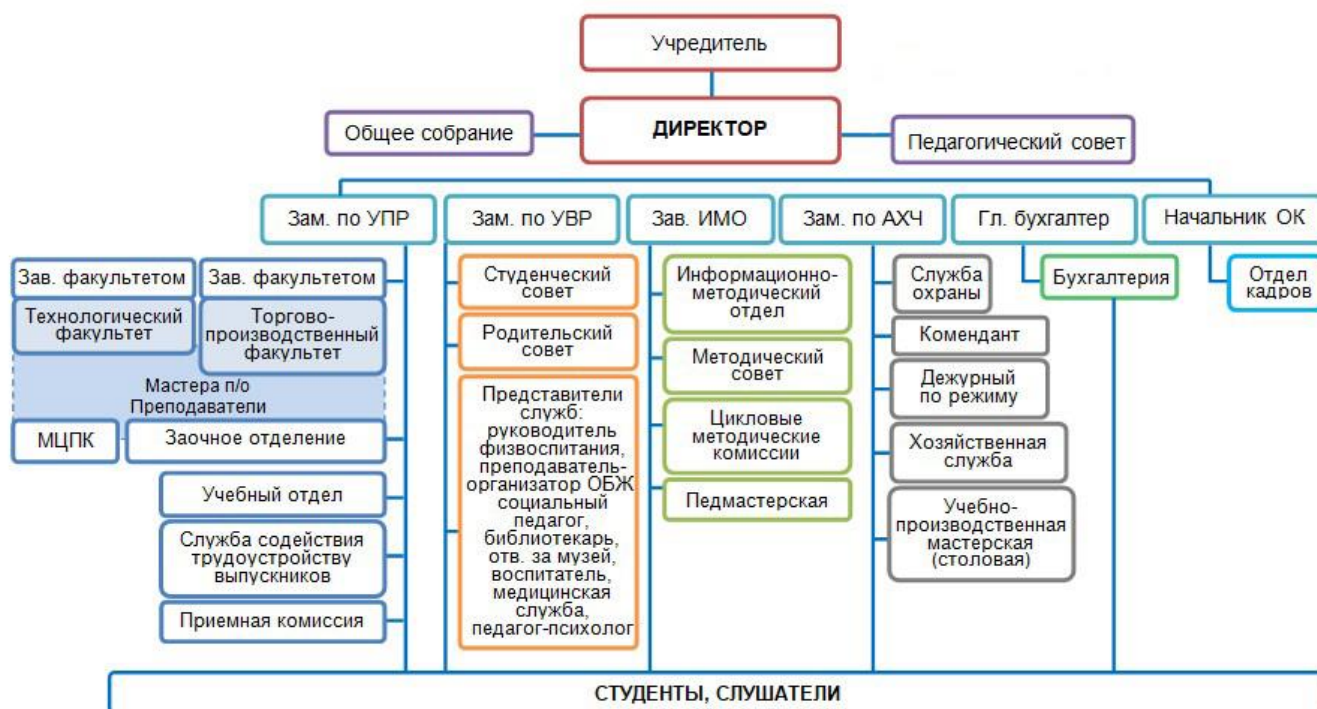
Учредитель

Общее собрание

ДИРЕКТОР

Педагогический совет

Зам. по УПР

Зам. по УВР

Зав. ИМО

Зам. по АХЧ

Гл. бухгалтер

Начальник ОК

Зав. факультетом

Зав. факультетом

Технологический факультет

Торгово-производственный факультет

Мастера п/о Преподаватели

МЦПК

Заочное отделение

Учебный отдел

Служба содействия трудоустройству выпускников

Приемная комиссия

Студенческий совет

Родительский совет

Представители служб: руководитель физвоспитания, преподаватель-организатор ОБЖ социальный педагог, библиотекарь, отв. за музей, воспитатель, медицинская служба, педагог-психолог

Информационно-методический отдел

Методический совет

Цикловые методические комиссии

Педмастерская

Служба охраны

Комендант

Дежурный по режиму

Хозяйственная служба

Учебно-производственная мастерская (столовая)

Бухгалтерия

Отдел кадров

СТУДЕНТЫ, СЛУШАТЕЛИ